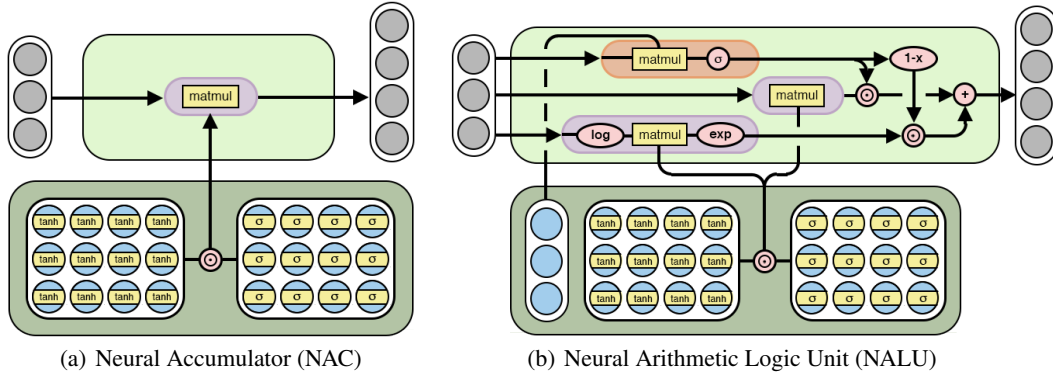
matmul

tanh tanh tanh tanh
tanh tanh tanh tanh
tanh tanh tanh tanh

$\odot$

σ σ σ σ
σ σ σ σ
σ σ σ σ

(a) Neural Accumulator (NAC)

matmul σ

1-x

matmul $\odot$

+

log matmul exp

$\odot$

tanh tanh tanh tanh
tanh tanh tanh tanh
tanh tanh tanh tanh

$\odot$

σ σ σ σ
σ σ σ σ
σ σ σ σ

(b) Neural Arithmetic Logic Unit (NALU)